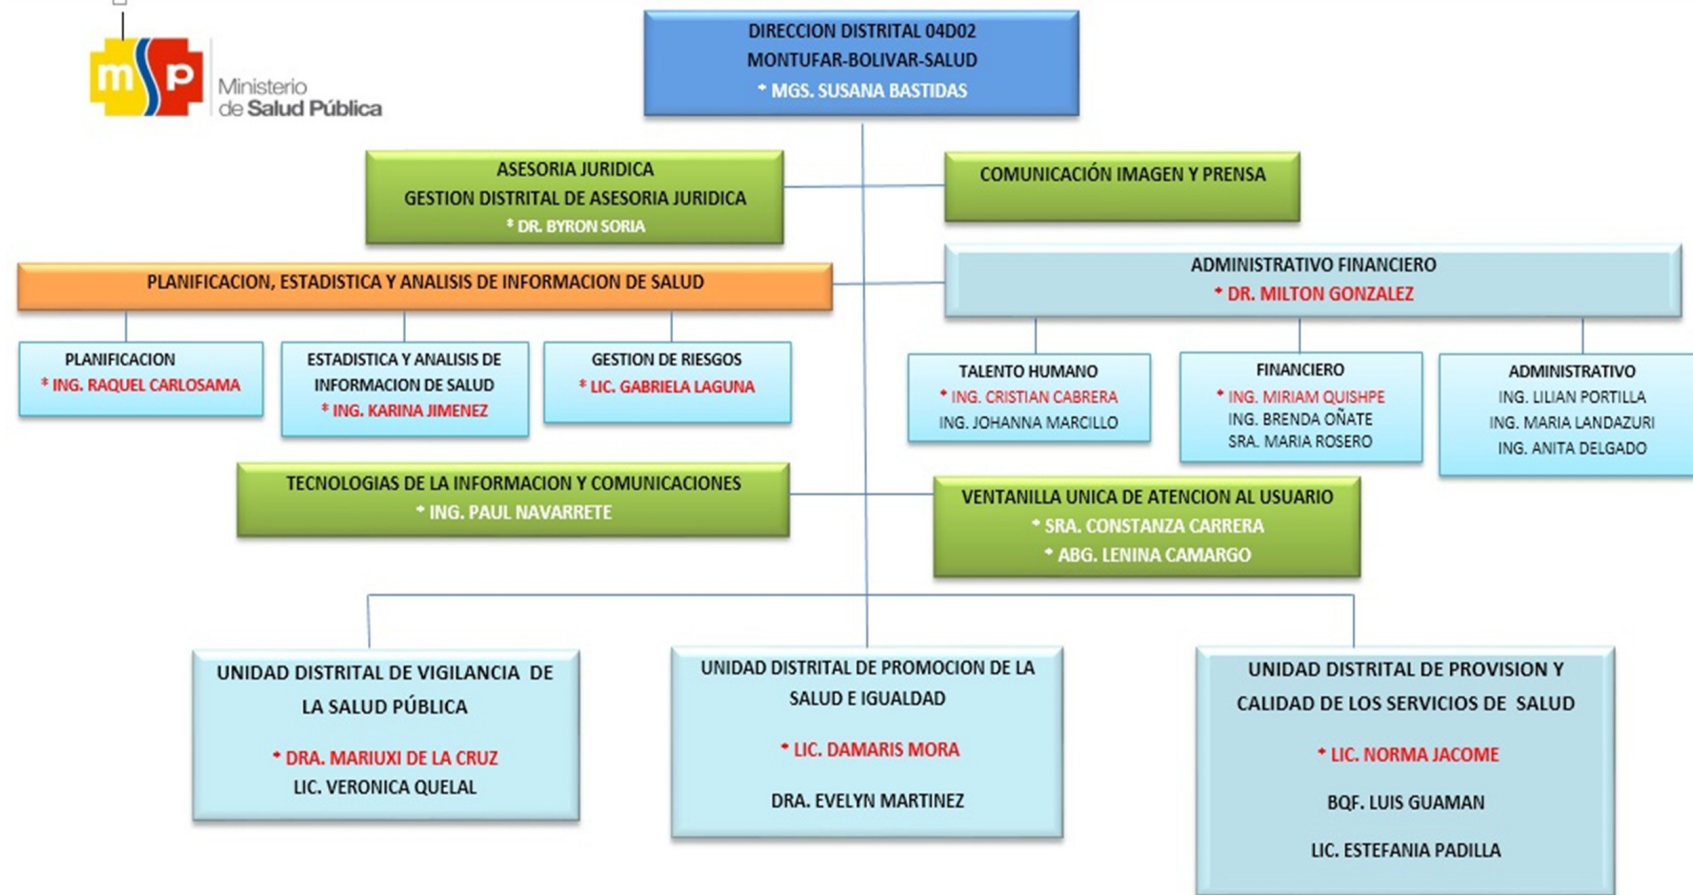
msp Ministerio de Salud Pública

DIRECCION DISTRITAL 04D02
MONTUFAR-BOLIVAR-SALUD
* MGS. SUSANA BASTIDAS

ASESORIA JURIDICA
GESTION DISTRITAL DE ASESORIA JURIDICA
* DR. BYRON SORIA

COMUNICACIÓN IMAGEN Y PRENSA

PLANIFICACION, ESTADISTICA Y ANALISIS DE INFORMACION DE SALUD

ADMINISTRATIVO FINANCIERO
* DR. MILTON GONZALEZ

PLANIFICACION
* ING. RAQUEL CARLOSAMA

ESTADISTICA Y ANALISIS DE INFORMACION DE SALUD
* ING. KARINA JIMENEZ

GESTION DE RIESGOS
* LIC. GABRIELA LAGUNA

TALENTO HUMANO
* ING. CRISTIAN CABRERA
ING. JOHANNA MARCILLO

FINANCIERO
* ING. MIRIAM QUISHPE
ING. BRENDA OÑATE
SRA. MARIA ROSERO

ADMINISTRATIVO
ING. LILIAN PORTILLA
ING. MARIA LANDAZURI
ING. ANITA DELGADO

TECNOLOGIAS DE LA INFORMACION Y COMUNICACIONES
* ING. PAUL NAVARRETE

VENTANILLA UNICA DE ATENCION AL USUARIO
* SRA. CONSTANZA CARRERA
* ABG. LENINA CAMARGO

UNIDAD DISTRITAL DE VIGILANCIA DE LA SALUD PÚBLICA
* DRA. MARIUXI DE LA CRUZ
LIC. VERONICA QUELAL

UNIDAD DISTRITAL DE PROMOCION DE LA SALUD E IGUALDAD
* LIC. DAMARIS MORA
DRA. EVELYN MARTINEZ

UNIDAD DISTRITAL DE PROVISION Y CALIDAD DE LOS SERVICIOS DE SALUD
* LIC. NORMA JACOME
BQF. LUIS GUAMAN
LIC. ESTEFANIA PADILLA